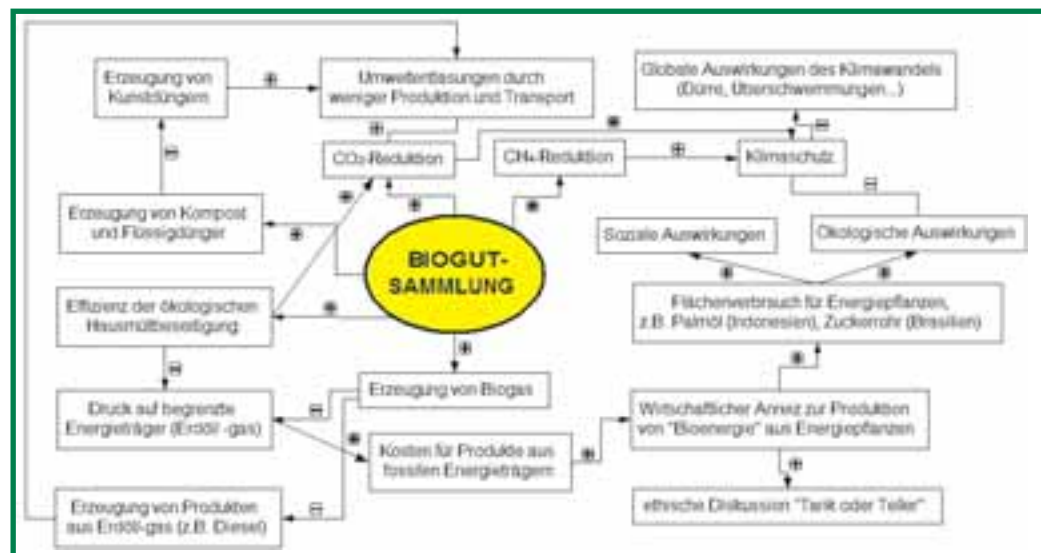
Erzeugung von Kunstdüngern

⊕

Umweltentlastungen durch weniger Produktion und Transport

Globale Auswirkungen des Klimawandels (Dürre, Überschwemmungen...)

⊕

⊖

⊕

$CO_2$-Reduktion

$CH_4$-Reduktion

⊕

Klimaschutz

⊖

⊖

Erzeugung von Kompost und Flüssigdünger

⊕

⊕

⊕

Soziale Auswirkungen

Ökologische Auswirkungen

BIOGUT-SAMMLUNG

⊕

⊕

Effizienz der ökologischen Hausmüllbeseitigung

⊕

Flächenverbrauch für Energiepflanzen, z.B. Palmöl (Indonesien), Zuckerrohr (Brasilien)

⊕

⊖

⊕

Erzeugung von Biogas

Druck auf begrenzte Energieträger (Erdöl -gas)

⊖

⊕

Wirtschaftlicher Anreiz zur Produktion von "Bioenergie" aus Energiepflanzen

Kosten für Produkte aus fossilen Energieträgern

⊕

⊕

Erzeugung von Produkten aus Erdöl-gas (z.B. Diesel)

⊖

ethische Diskussion "Tank oder Teller"